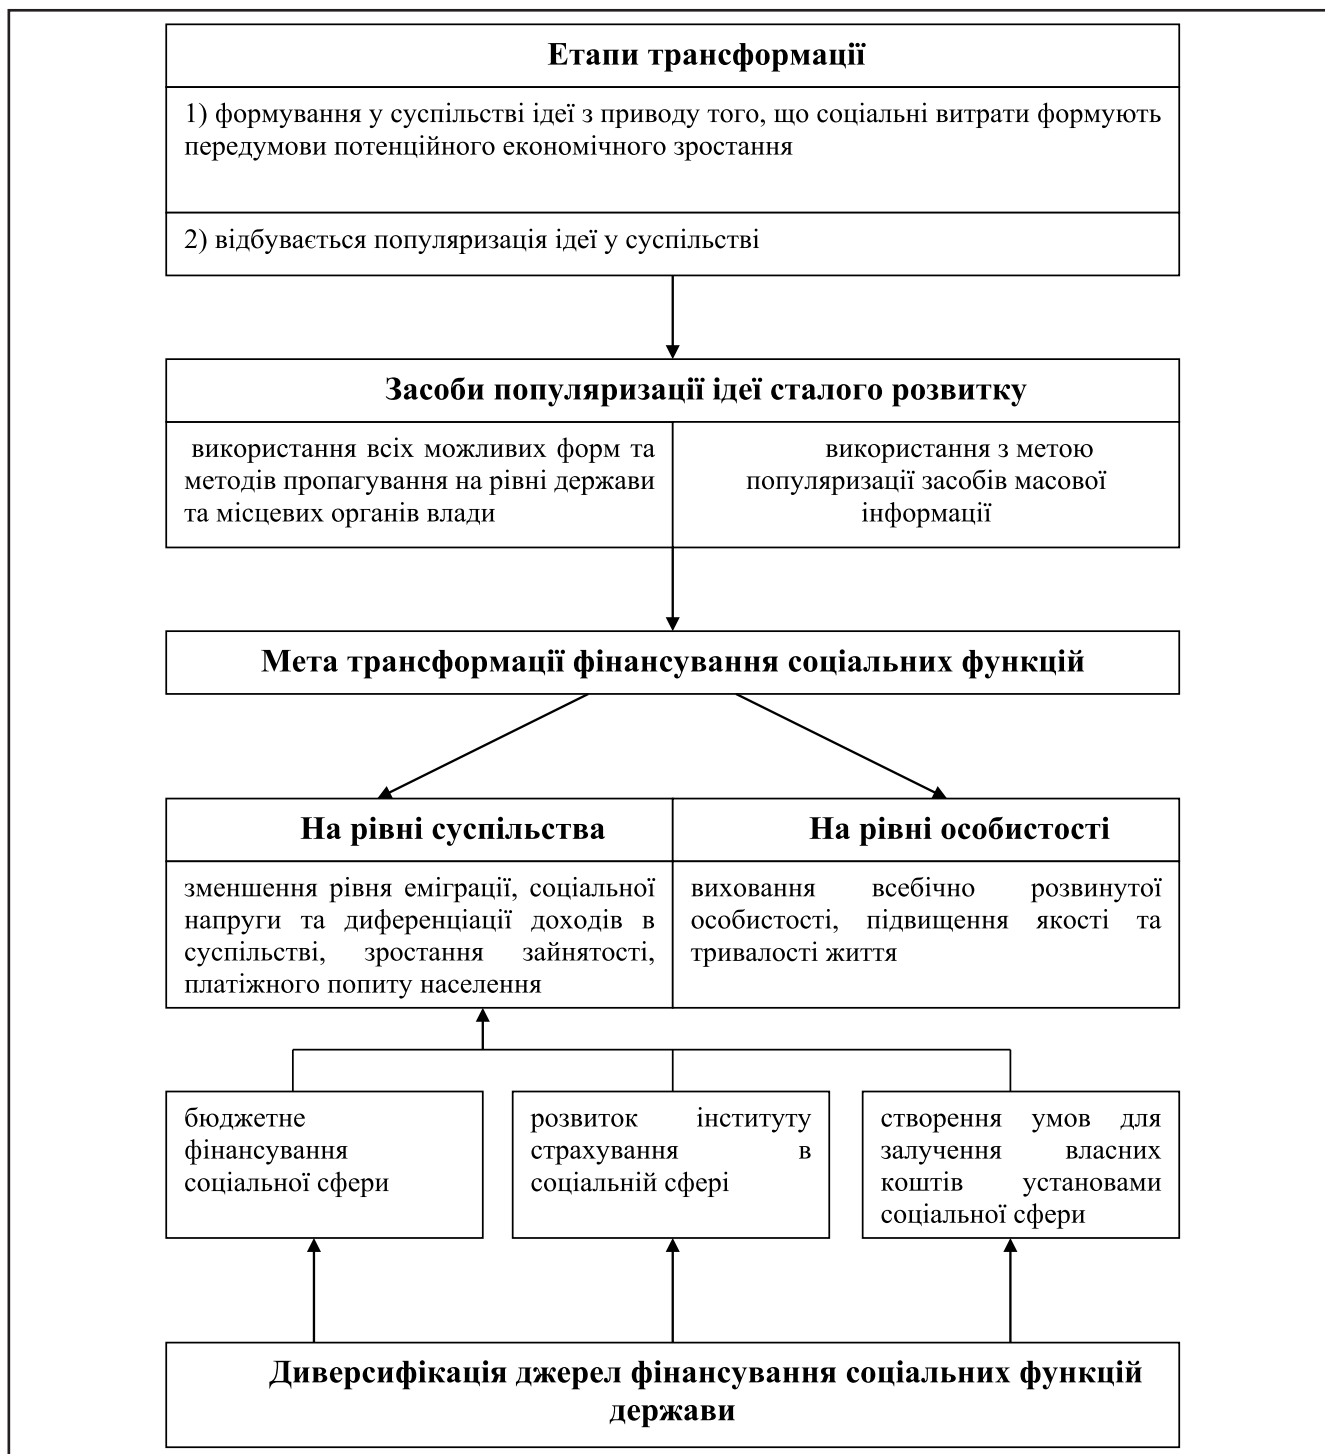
Етапи трансформації

1) формування у суспільстві ідеї з приводу того, що соціальні витрати формують передумови потенційного економічного зростання

2) відбувається популяризація ідеї у суспільстві

Засоби популяризації ідеї сталого розвитку

використання всіх можливих форм та методів пропагування на рівні держави та місцевих органів влади

використання з метою популяризації засобів масової інформації

Мета трансформації фінансування соціальних функцій

На рівні суспільства

зменшення рівня еміграції, соціальної напруги та диференціації доходів в суспільстві, зростання зайнятості, платіжного попиту населення

На рівні особистості

виховання всебічно розвинутої особистості, підвищення якості та тривалості життя

бюджетне фінансування соціальної сфери

розвиток інституту страхування в соціальній сфері

створення умов для залучення власних коштів установами соціальної сфери

Диверсифікація джерел фінансування соціальних функцій держави